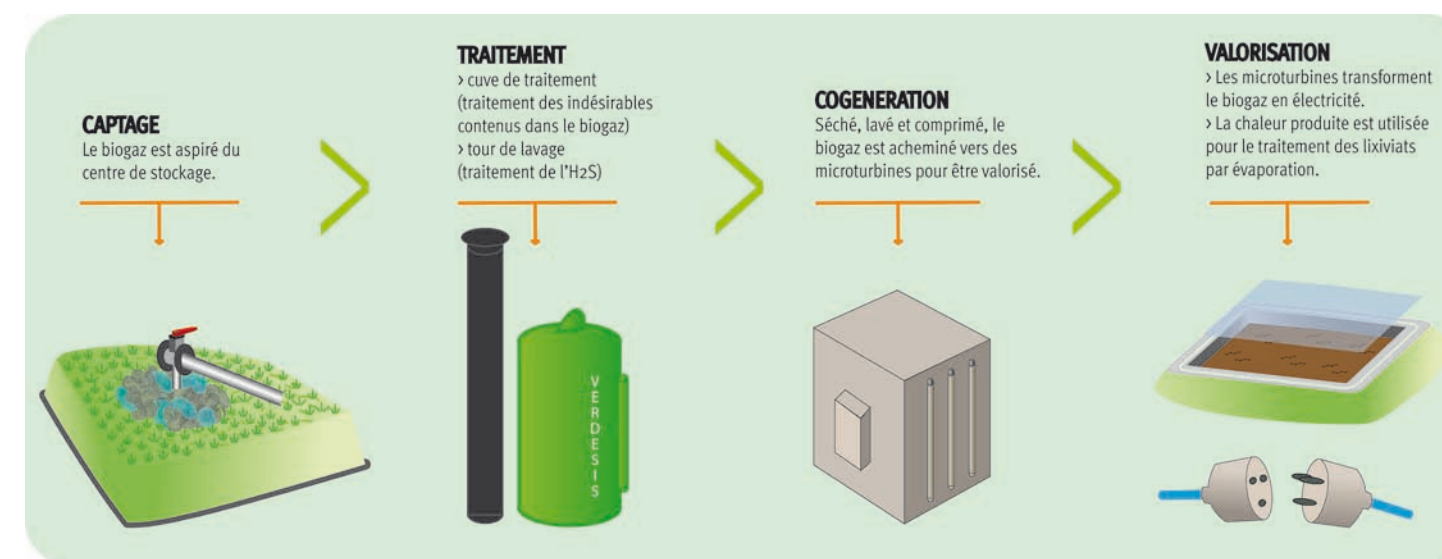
CAPTAGE
Le biogaz est aspiré du centre de stockage.

TRAITEMENT
› cuve de traitement (traitement des indésirables contenus dans le biogaz)
› tour de lavage (traitement de l'$H_2S$)

VERDESIS

COGENERATION
Séché, lavé et comprimé, le biogaz est acheminé vers des microturbines pour être valorisé.

VALORISATION
› Les microturbines transforment le biogaz en électricité.
› La chaleur produite est utilisée pour le traitement des lixiviats par évaporation.